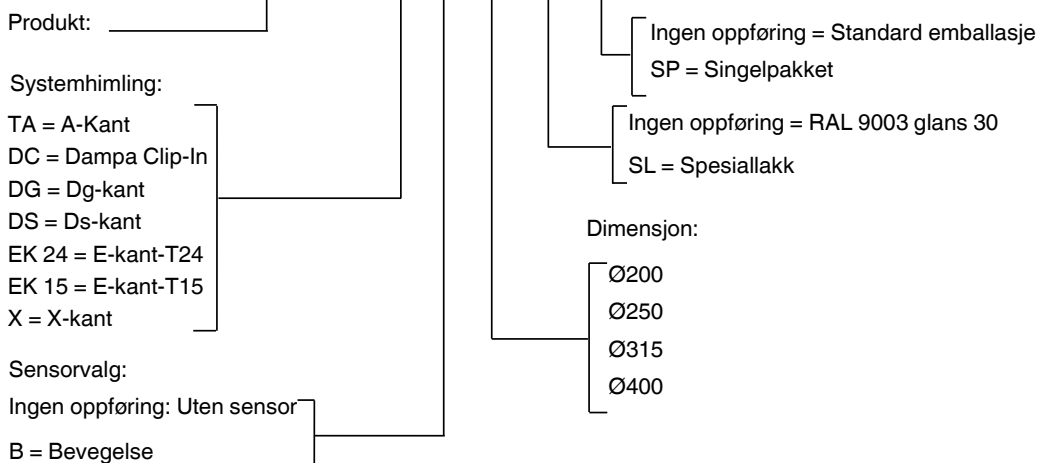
Produkt:

Systemhimling:
TA = A-Kant
DC = Dampa Clip-In
DG = Dg-kant
DS = Ds-kant
EK 24 = E-kant-T24
EK 15 = E-kant-T15
X = X-kant

Sensorvalg:
Ingen oppføring: Uten sensor
B = Bevegelse

Ingen oppføring = Standard emballasje
SP = Singelpakket

Ingen oppføring = RAL 9003 glans 30
SL = Spesiallakk

Dimensjon:
Ø200
Ø250
Ø315
Ø400